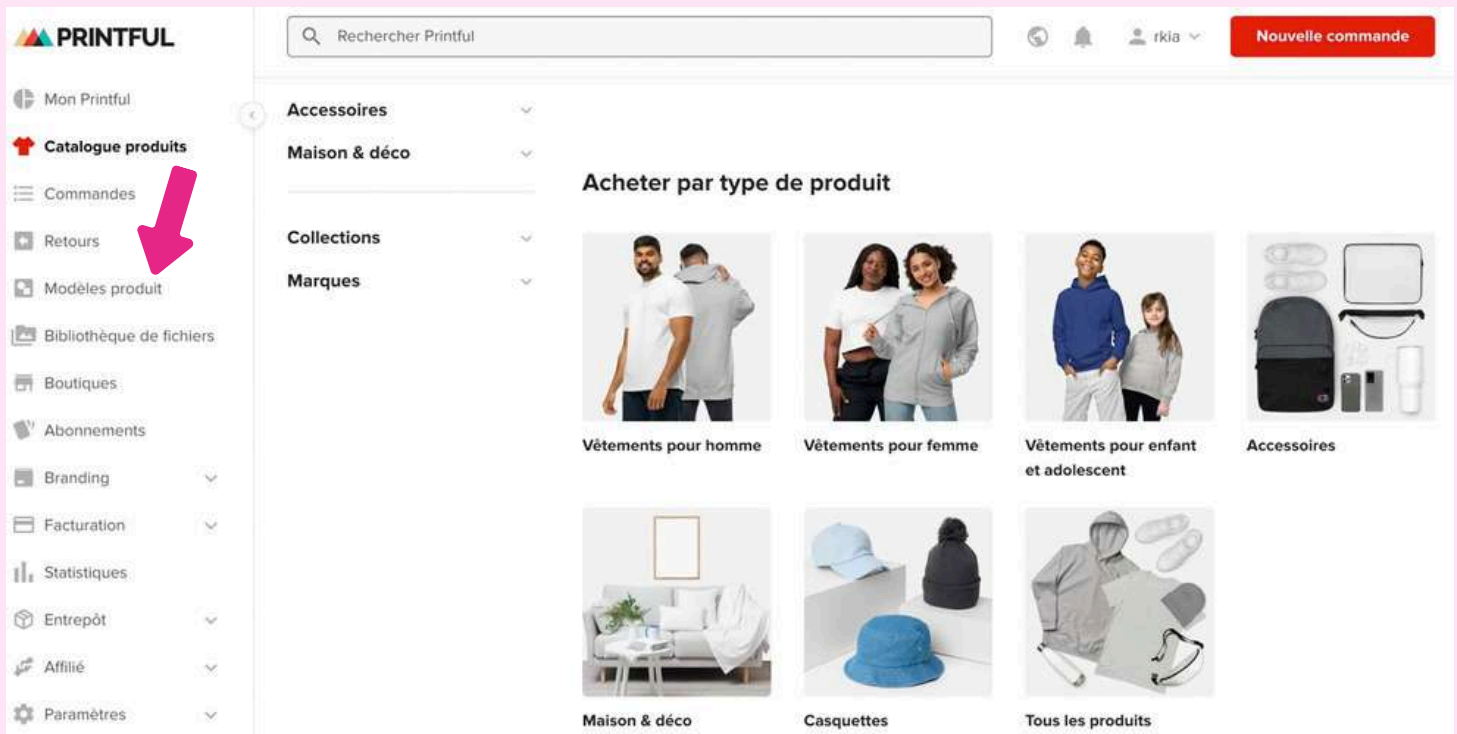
PRINTFUL

Rechercher Printful

rkia

Nouvelle commande

Mon Printful
Catalogue produits
Commandes
Retours
Modèles produit
Bibliothèque de fichiers
Boutiques
Abonnements
Branding
Facturation
Statistiques
Entrepôt
Affilié
Paramètres

Accessoires
Maison & déco

Collections
Marques

Acheter par type de produit

Vêtements pour homme
Vêtements pour femme
Vêtements pour enfant et adolescent
Accessoires
Maison & déco
Casquettes
Tous les produits